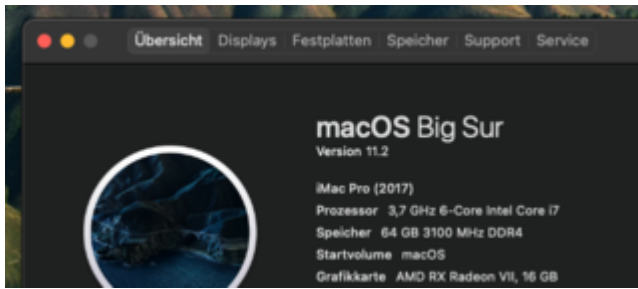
Übersicht Displays Festplatten Speicher Support Service

macOS Big Sur
Version 11.2

iMac Pro (2017)
Prozessor 3,7 GHz 6-Core Intel Core i7
Speicher 64 GB 3100 MHz DDR4
Startvolume macOS
Grafikkarte AMD RX Radeon VII, 16 GB